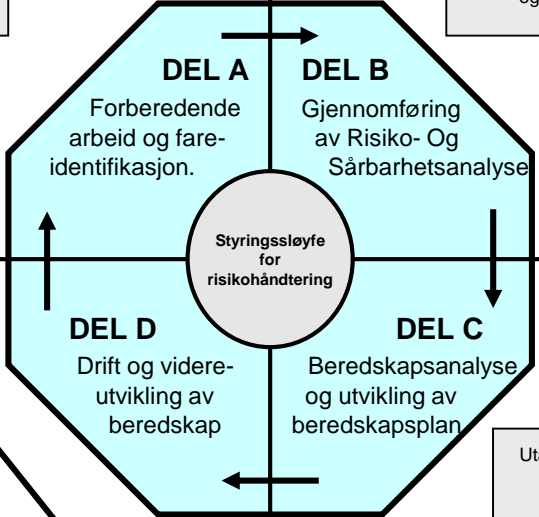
og

DEL A
Forberedende arbeid og fareidentifikasjon.

DEL B
Gjennomføring av Risiko- Og Sårbarhetsanalyse

Styringssløyfe for risikohåndtering

DEL D
Drift og videreutvikling av beredskap

DEL C
Beredskapsanalyse og utvikling av beredskapsplan

Uta